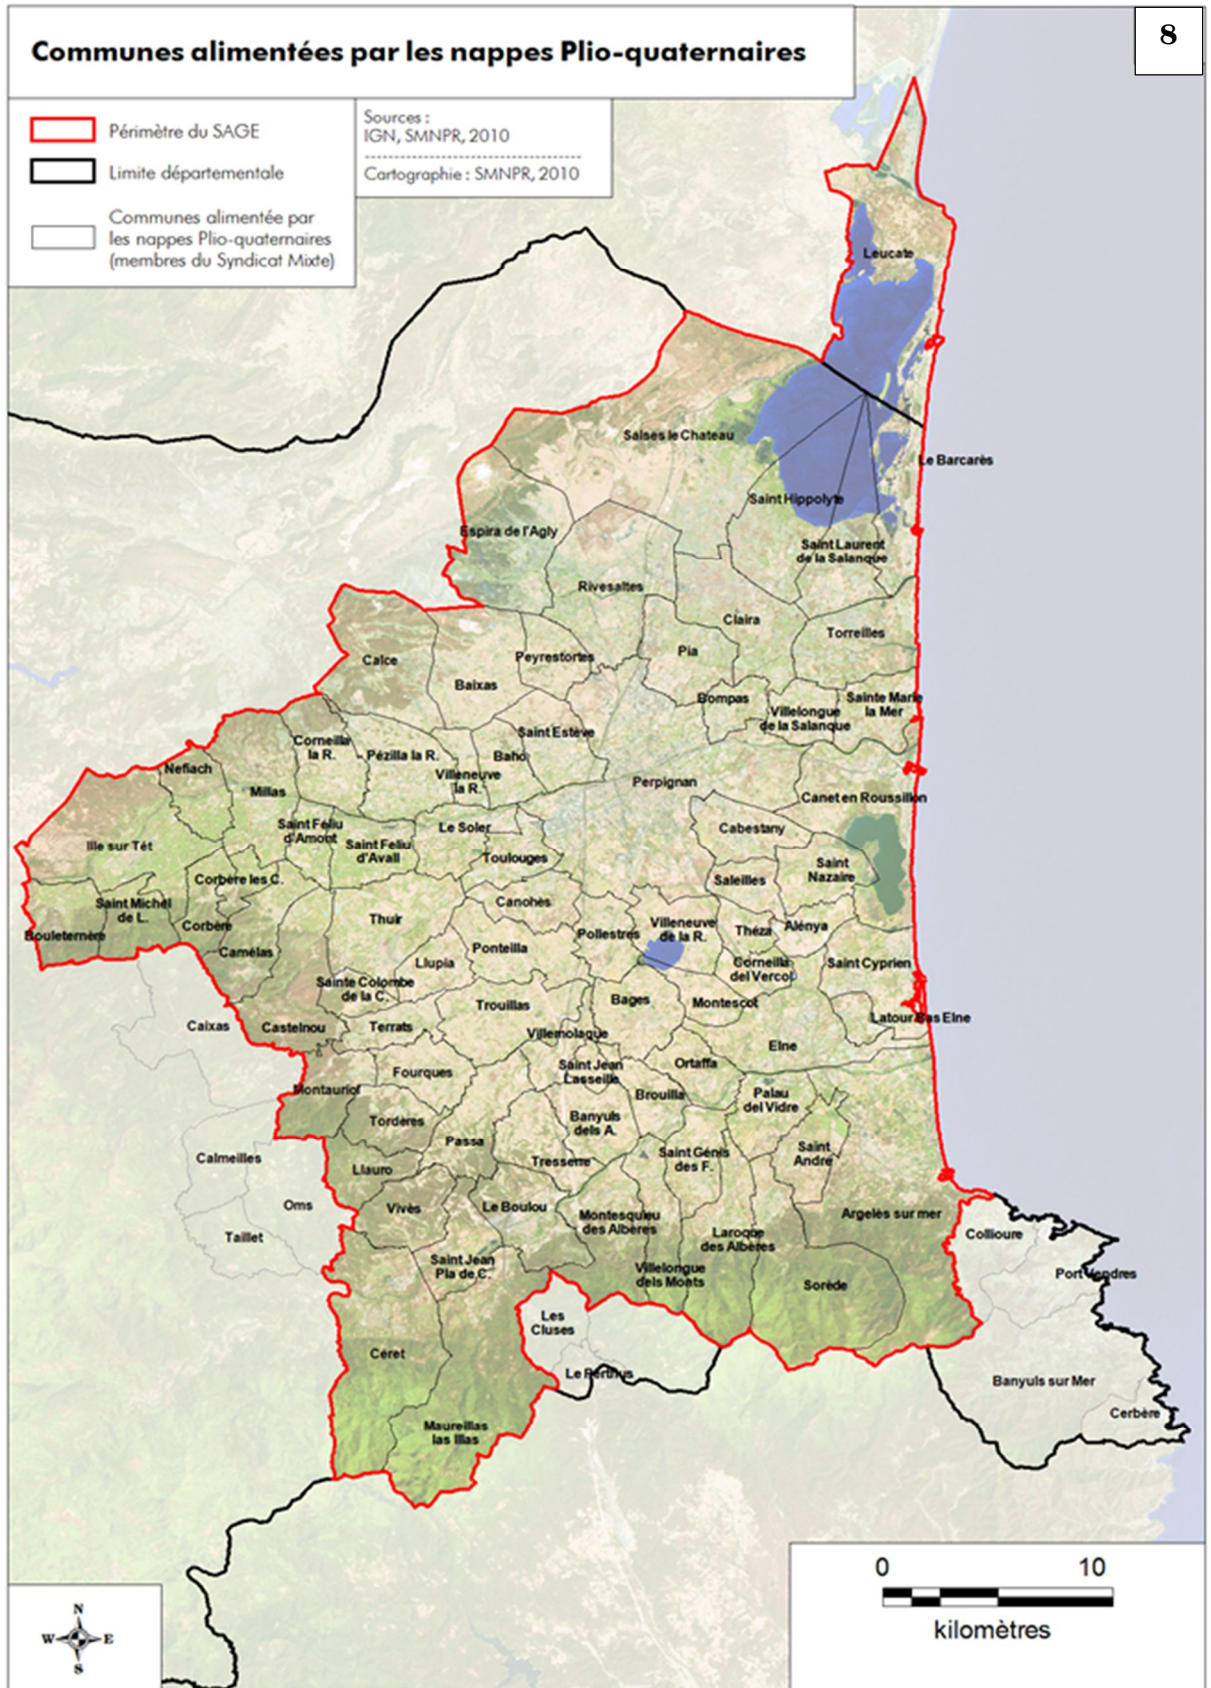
Communes alimentées par les nappes Plio-quaternaires

8

Périmètre du SAGE
Limite départementale
Communes alimentée par les nappes Plio-quaternaires (membres du Syndicat Mixte)

Sources : IGN, SMNPR, 2010
Cartographie : SMNPR, 2010

Leucate
Salses le Chateau
Le Barcarès
Saint Hippolyte
Espira de l'Agly
Saint Laurent de la Salanque
Rivesaltes
Claira
Torreilles
Calce
Peyrestortes
Pia
Baixas
Bompas
Villelongue de la Salanque
Sainte Marie la Mer
Saint Estève
Corneilla la R.
Pézilla la R.
Baho
Neflach
Villeneuve la R.
Perpignan
Millas
Canet en Roussillon
Saint Feliu d'Amont
Le Soler
Cabestany
Ille sur Têt
Saint Feliu d'Avall
Toulouges
Corbère les C.
Saleilles
Saint Nazaire
Saint Michel de L.
Canohès
Thuir
Villeneuve de la R.
Corbère
Bouleternère
Camélas
Pollestres
Théza
Alénya
Ponteilla
Llupia
Corneilla del Vercol
Saint Cyprien
Sainte Colombe de la C.
Trouillas
Bages
Montescot
Caixas
Castelnou
Terrats
Villemolaque
Latour Bas Elne
Saint Jean Lasseille
Ortaffa
Elne
Fourques
Montauriol
Brouilla
Palau del Vidre
Banyuls dels A.
Tordères
Passa
Calmeilles
Saint Génis des F.
Saint André
Llauro
Tresserre
Oms
Vivès
Le Boulou
Argelès sur mer
Taillet
Montesquieu des Albères
Laroque des Albères
Collioure
Saint Jean Pla de C.
Villelongue dels Monts
Port Vendres
Les Cluses
Sorède
Le Perthus
Céret
Banyuls sur Mer
Cerbère
Maureillas las Illas

N
W
E
S

0
10
kilomètres